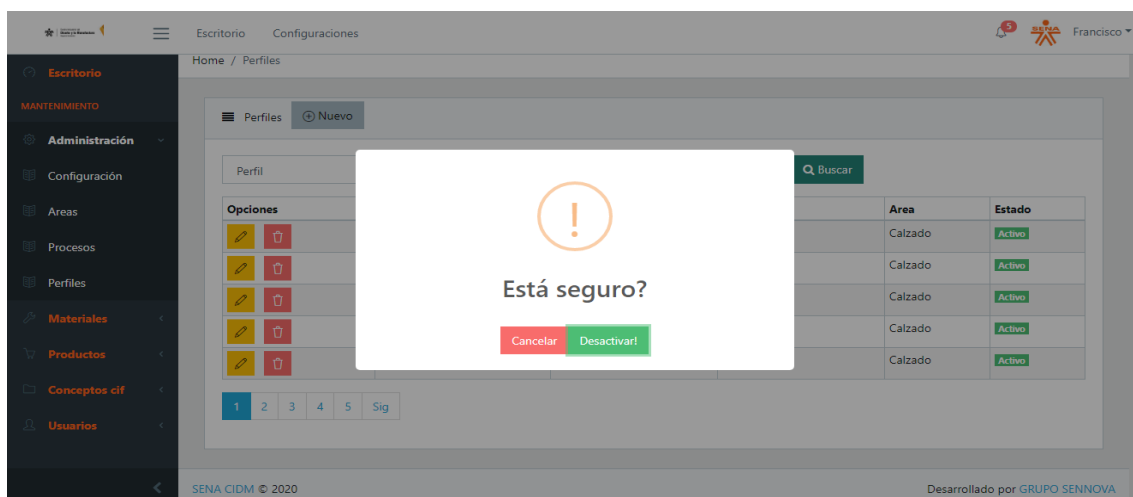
Escritorio Configuraciones

5 Francisco

Escritorio

MANTENIMIENTO

Administración

Configuración

Areas

Procesos

Perfiles

Materiales

Productos

Conceptos cif

Usuarios

Home / Perfiles

Perfiles Nuevo

Perfil

Buscar

| Opciones | | | | Area | Estado |
|---|---|---|---|---|---|
| | | | | Calzado | Activo |
| | | | | Calzado | Activo |
| | | | | Calzado | Activo |
| | | | | Calzado | Activo |
| | | | | Calzado | Activo |

1 2 3 4 5 Sig

!

Está seguro?

Cancelar Desactivar!

SENA CIDM © 2020

Desarrollado por GRUPO SENNOVA